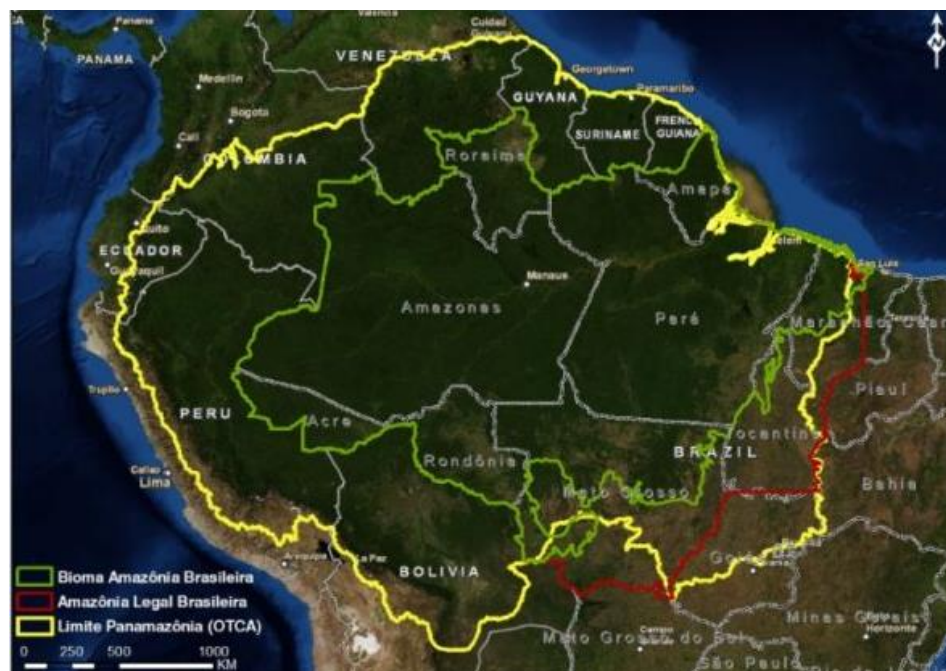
Panama
PANAMA
Valencia
Ciudad Bolívar
VENEZUELA
Georgetown
GUYANA
Paramaribo
SURINAME
FRENCH GUIANA
Medellin
Bogota
Cali
COLOMBIA
Roraima
Amapá
Quito
ECUADOR
Guayaquil
Belém
São Luís
Manaus
Amazonas
Pará
Maranhão
Ceará
Piauí
Trujillo
PERU
Acre
Tocantins
Callao
Lima
Rondônia
BRAZIL
Mato Grosso
Bahia
Bioma Amazônia Brasileira
Amazônia Legal Brasileira
Limite Panamazônia (OTCA)
Arequipa
La Paz
BOLIVIA
Goiás
Mato Grosso do Sul
Campo Grande
Minas Gerais
Belo Horizonte
São Paulo
0 250 500 1000 KM